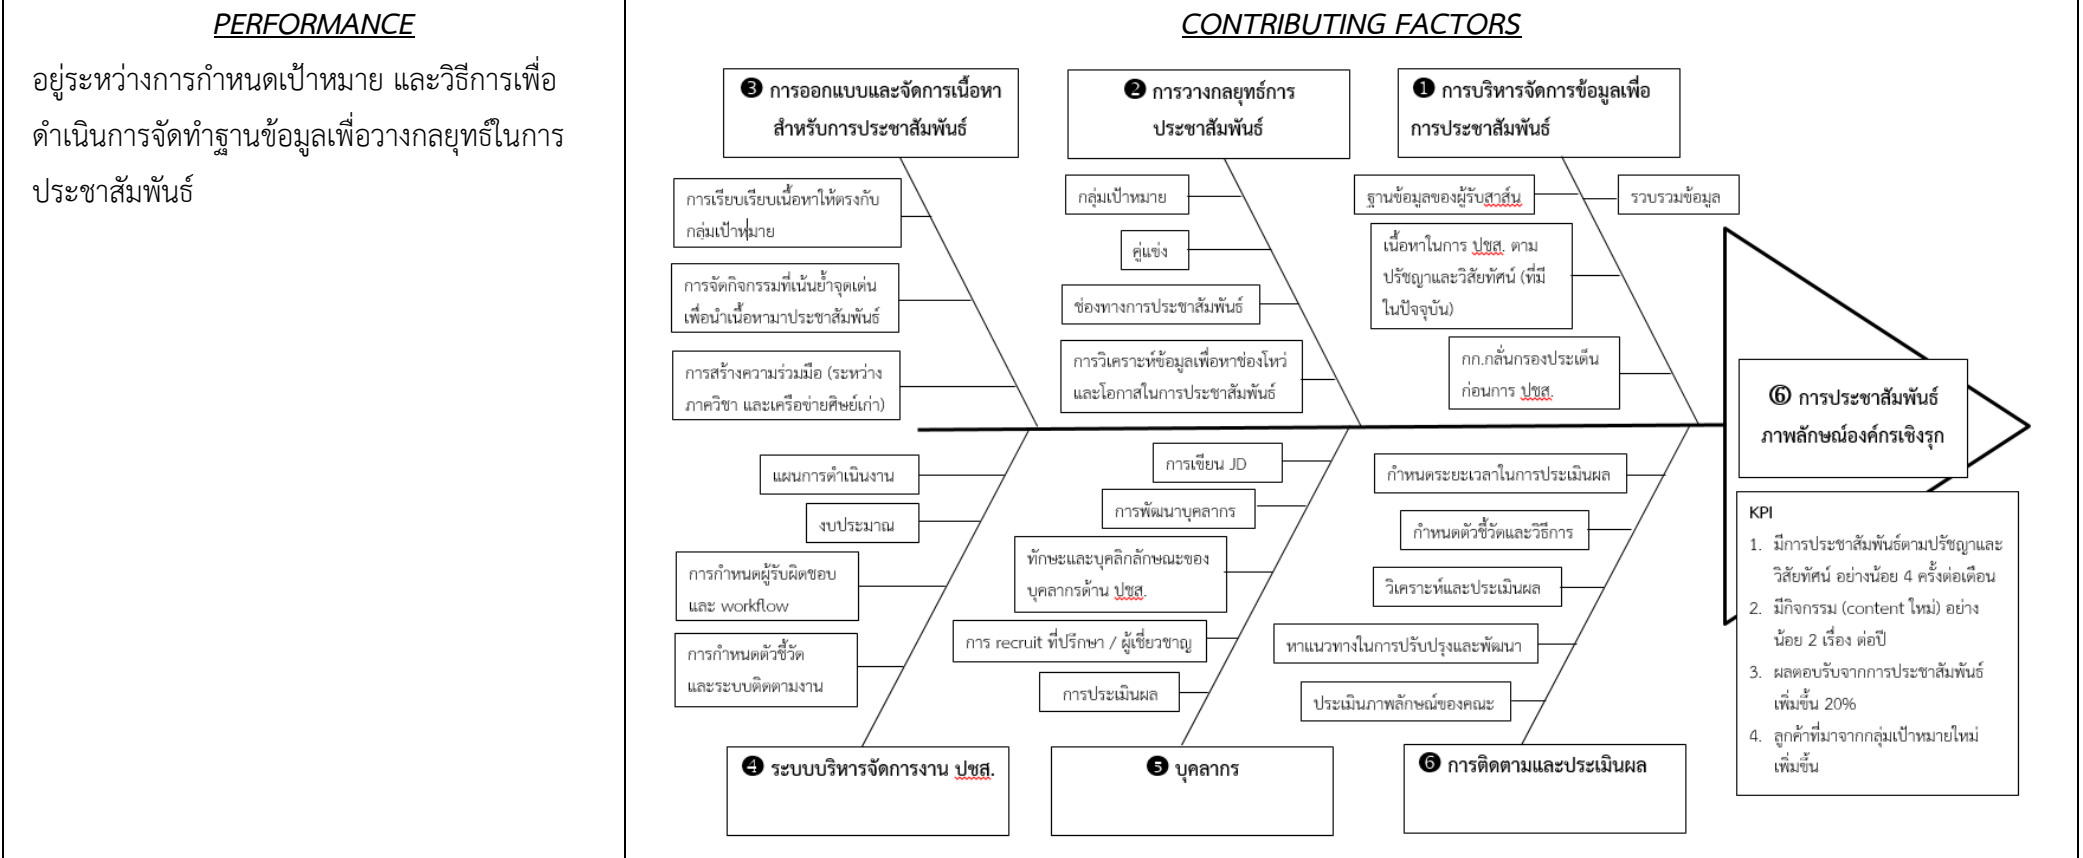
PERFORMANCE

อยู่ระหว่างการกำหนดเป้าหมาย และวิธีการเพื่อดำเนินการจัดทำฐานข้อมูลเพื่อวางกลยุทธ์ในการประชาสัมพันธ์

CONTRIBUTING FACTORS

❸ การออกแบบและจัดการเนื้อหาสำหรับการประชาสัมพันธ์

การเรียบเรียบเนื้อหาให้ตรงกับกลุ่มเป้าหมาย

การจัดกิจกรรมที่เน้นย้ำจุดเด่นเพื่อนำเนื้อหามาประชาสัมพันธ์

การสร้างความร่วมมือ (ระหว่างภาควิชา และเครือข่ายศิษย์เก่า)

❷ การวางกลยุทธ์การประชาสัมพันธ์

กลุ่มเป้าหมาย

คู่แข่ง

ช่องทางการประชาสัมพันธ์

การวิเคราะห์ข้อมูลเพื่อหาช่องโหว่และโอกาสในการประชาสัมพันธ์

❶ การบริหารจัดการข้อมูลเพื่อการประชาสัมพันธ์

ฐานข้อมูลของผู้รับสาส์น

รวบรวมข้อมูล

เนื้อหาในการ ปชส. ตามปรัชญาและวิสัยทัศน์ (ที่มีในปัจจุบัน)

กก.กลั่นกรองประเด็นก่อนการ ปชส.

⑥ การประชาสัมพันธ์ภาพลักษณ์องค์กรเชิงรุก

แผนการดำเนินงาน

งบประมาณ

การกำหนดผู้รับผิดชอบและ workflow

การกำหนดตัวชี้วัดและระบบติดตามงาน

การเขียน JD

การพัฒนาบุคลากร

ทักษะและบุคลิกลักษณะของบุคลากรด้าน ปชส.

การ recruit ที่ปรึกษา / ผู้เชี่ยวชาญ

การประเมินผล

กำหนดระยะเวลาในการประเมินผล

กำหนดตัวชี้วัดและวิธีการ

วิเคราะห์และประเมินผล

หาแนวทางในการปรับปรุงและพัฒนา

ประเมินภาพลักษณ์ของคณะ

❹ ระบบบริหารจัดการงาน ปชส.

❺ บุคลากร

❻ การติดตามและประเมินผล

KPI
1. มีการประชาสัมพันธ์ตามปรัชญาและวิสัยทัศน์ อย่างน้อย 4 ครั้งต่อเดือน
2. มีกิจกรรม (content ใหม่) อย่างน้อย 2 เรื่อง ต่อปี
3. ผลตอบรับจากการประชาสัมพันธ์เพิ่มขึ้น 20%
4. ลูกค้าที่มาจากกลุ่มเป้าหมายใหม่เพิ่มขึ้น